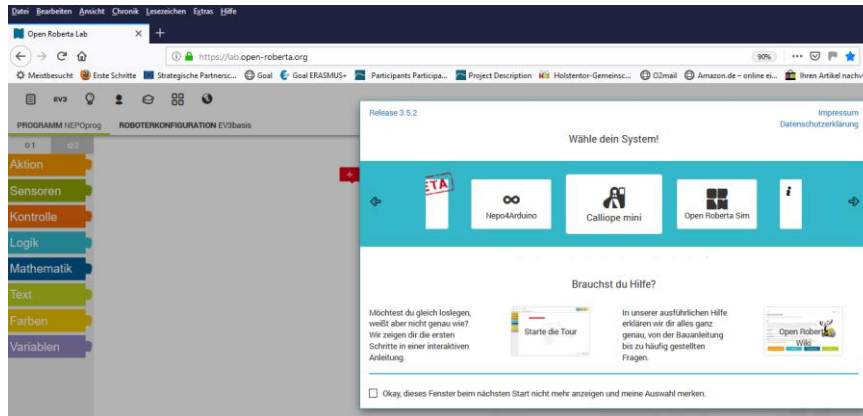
Datei Bearbeiten Ansicht Chronik Lesezeichen Extras Hilfe

Open Roberta Lab ×

https://lab.open-roberta.org

90%

Meistbesucht Erste Schritte Strategische Partnersc... Goal Goal ERASMUS+ Participants Participa... Project Description Holstentor-Gemeinsc... O2mail Amazon.de – online ei... Ihren Artikel nachv

EV3

PROGRAMM NEPOprog ROBOTERKONFIGURATION EV3basis

Aktion
Sensoren
Kontrolle
Logik
Mathematik
Text
Farben
Variablen

Release 3.5.2

Impressum
Datenschutzerklärung

Wähle dein System!

ETA

Nepo4Arduino

Calliope mini

Open Roberta Sim

Brauchst du Hilfe?

Möchtest du gleich loslegen, weißt aber nicht genau wie? Wir zeigen dir die ersten Schritte in einer interaktiven Anleitung.

Starte die Tour

In unserer ausführlichen Hilfe erklären wir dir alles ganz genau, von der Bauanleitung bis zu häufig gestellten Fragen.

Open Rober Wiki

Okay, dieses Fenster beim nächsten Start nicht mehr anzeigen und meine Auswahl merken.